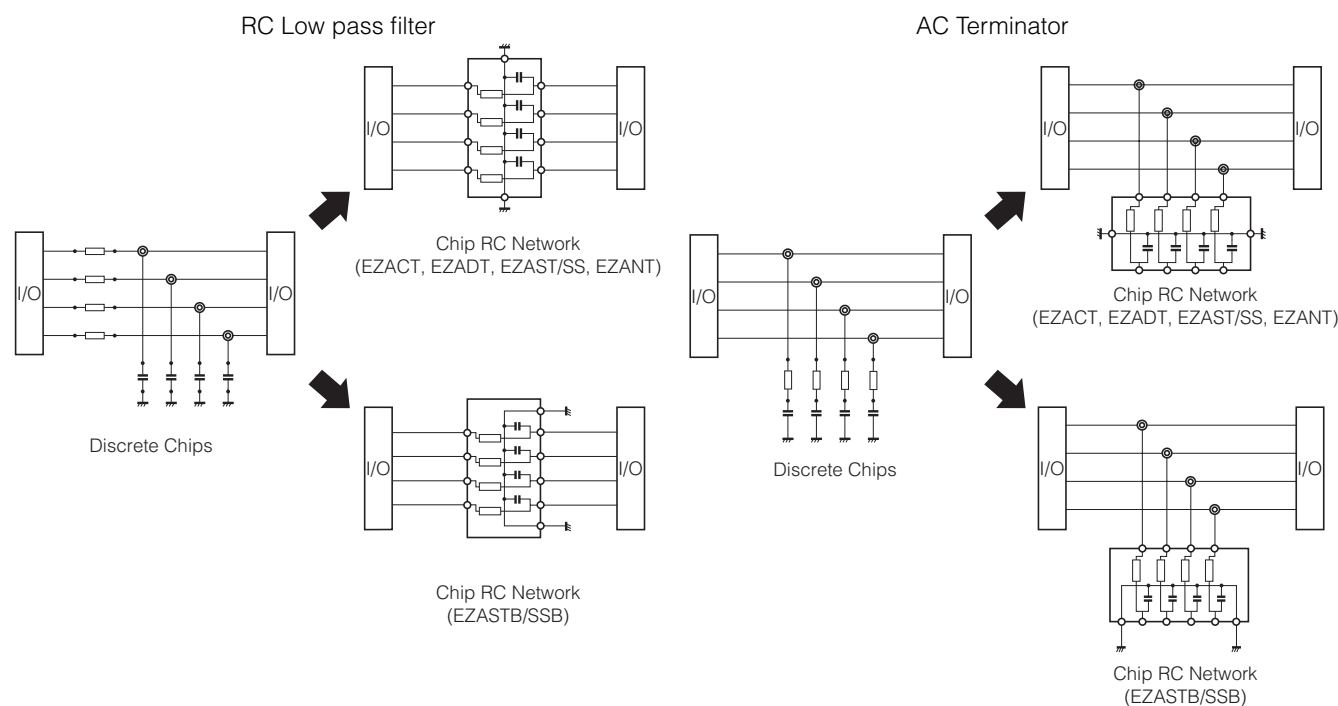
RC Low pass filter

I/O

I/O

Chip RC Network
(EZACT, EZADT, EZAST/SS, EZANT)

I/O

I/O

Discrete Chips

I/O

I/O

Chip RC Network
(EZASTB/SSB)

AC Terminator

I/O

I/O

Chip RC Network
(EZACT, EZADT, EZAST/SS, EZANT)

I/O

I/O

Discrete Chips

I/O

I/O

Chip RC Network
(EZASTB/SSB)